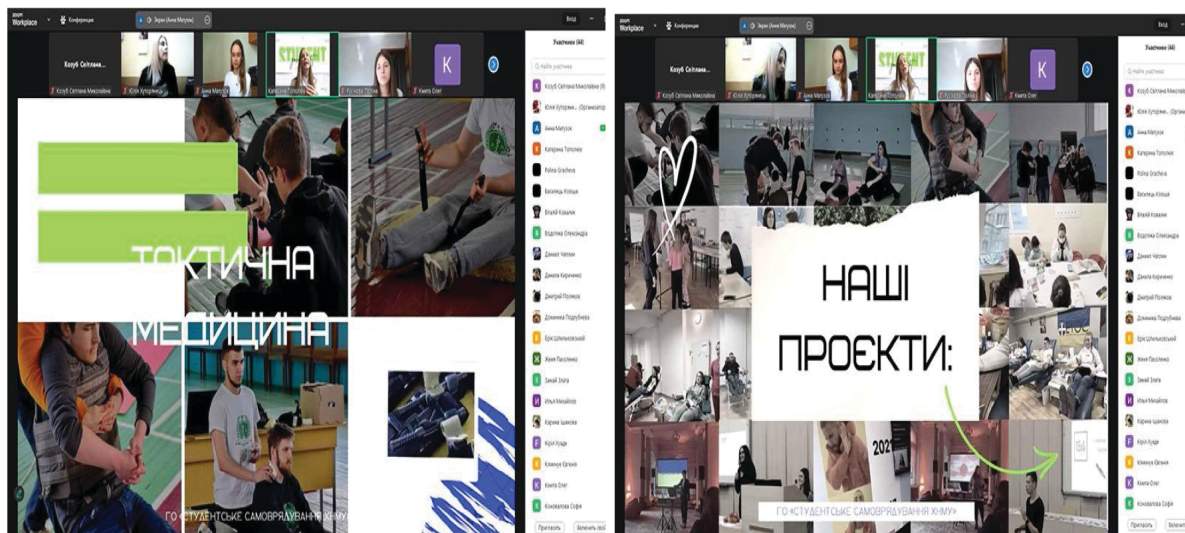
zoom Workplace Конференция Экран (Анна Матусок) Вход

Коzуб Світлана...

Коzуб Світлана Миколаївна Юлія Кулоринець Анна Матусок Катерина Тополюк Кучкова Проэк

K

Кмита Олег

Участники (44)

Найти участника

Козуб Світлана Миколаївна

Юлія Кулоринець (Организатор)

Анна Матусок

Катерина Тополюк

Polina Gracheva

Василець Клоща

Віталій Ковалик

Водоліна Олександра

Даниел Чаплин

Данила Кириченко

Дмитрий Поляков

Доминика Подгурбана

Єріс Шпильковський

Женя Пасленко

Замай Злата

Илья Михайлов

Карина Іщакова

Кірія Худи

Климчук Евгения

Кмита Олег

Коновалова Софія

Пригласить Включить звук

ТАКТИЧНА МЕДИЦИНА

ГО «СТУДЕНТСЬКЕ САМОВРЯДУВАННЯ ХНМУ»

zoom Workplace Конференция Экран (Анна Матусок) Вход

Коzуб Світлана...

Участники (44)

Найти участника

НАШІ ПРОЄКТИ:

2021

ГО «СТУДЕНТСЬКЕ САМОВРЯДУВАННЯ ХНМУ»

Пригласить Включить